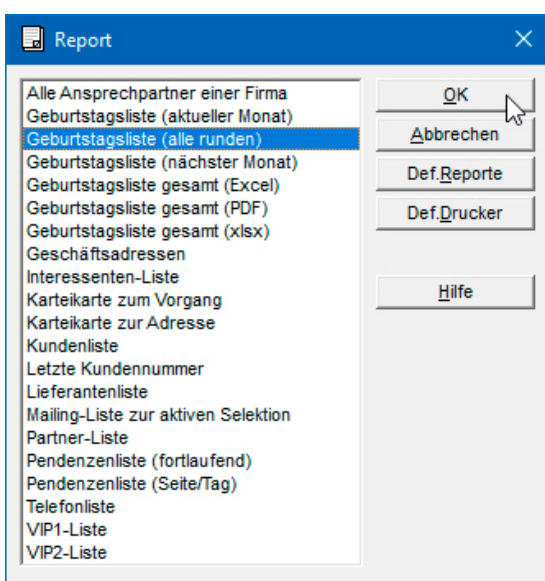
Report

Alle Ansprechpartner einer Firma
Geburtstagsliste (aktueller Monat)
Geburtstagsliste (alle runden)
Geburtstagsliste (nächster Monat)
Geburtstagsliste gesamt (Excel)
Geburtstagsliste gesamt (PDF)
Geburtstagsliste gesamt (xlsx)
Geschäftsadressen
Interessenten-Liste
Karteikarte zum Vorgang
Karteikarte zur Adresse
Kundenliste
Letzte Kundennummer
Lieferantenliste
Mailing-Liste zur aktiven Selektion
Partner-Liste
Pendenzenliste (fortlaufend)
Pendenzenliste (Seite/Tag)
Telefonliste
VIP1-Liste
VIP2-Liste

OK
Abbrechen
Def.Reporte
Def.Drucker
Hilfe